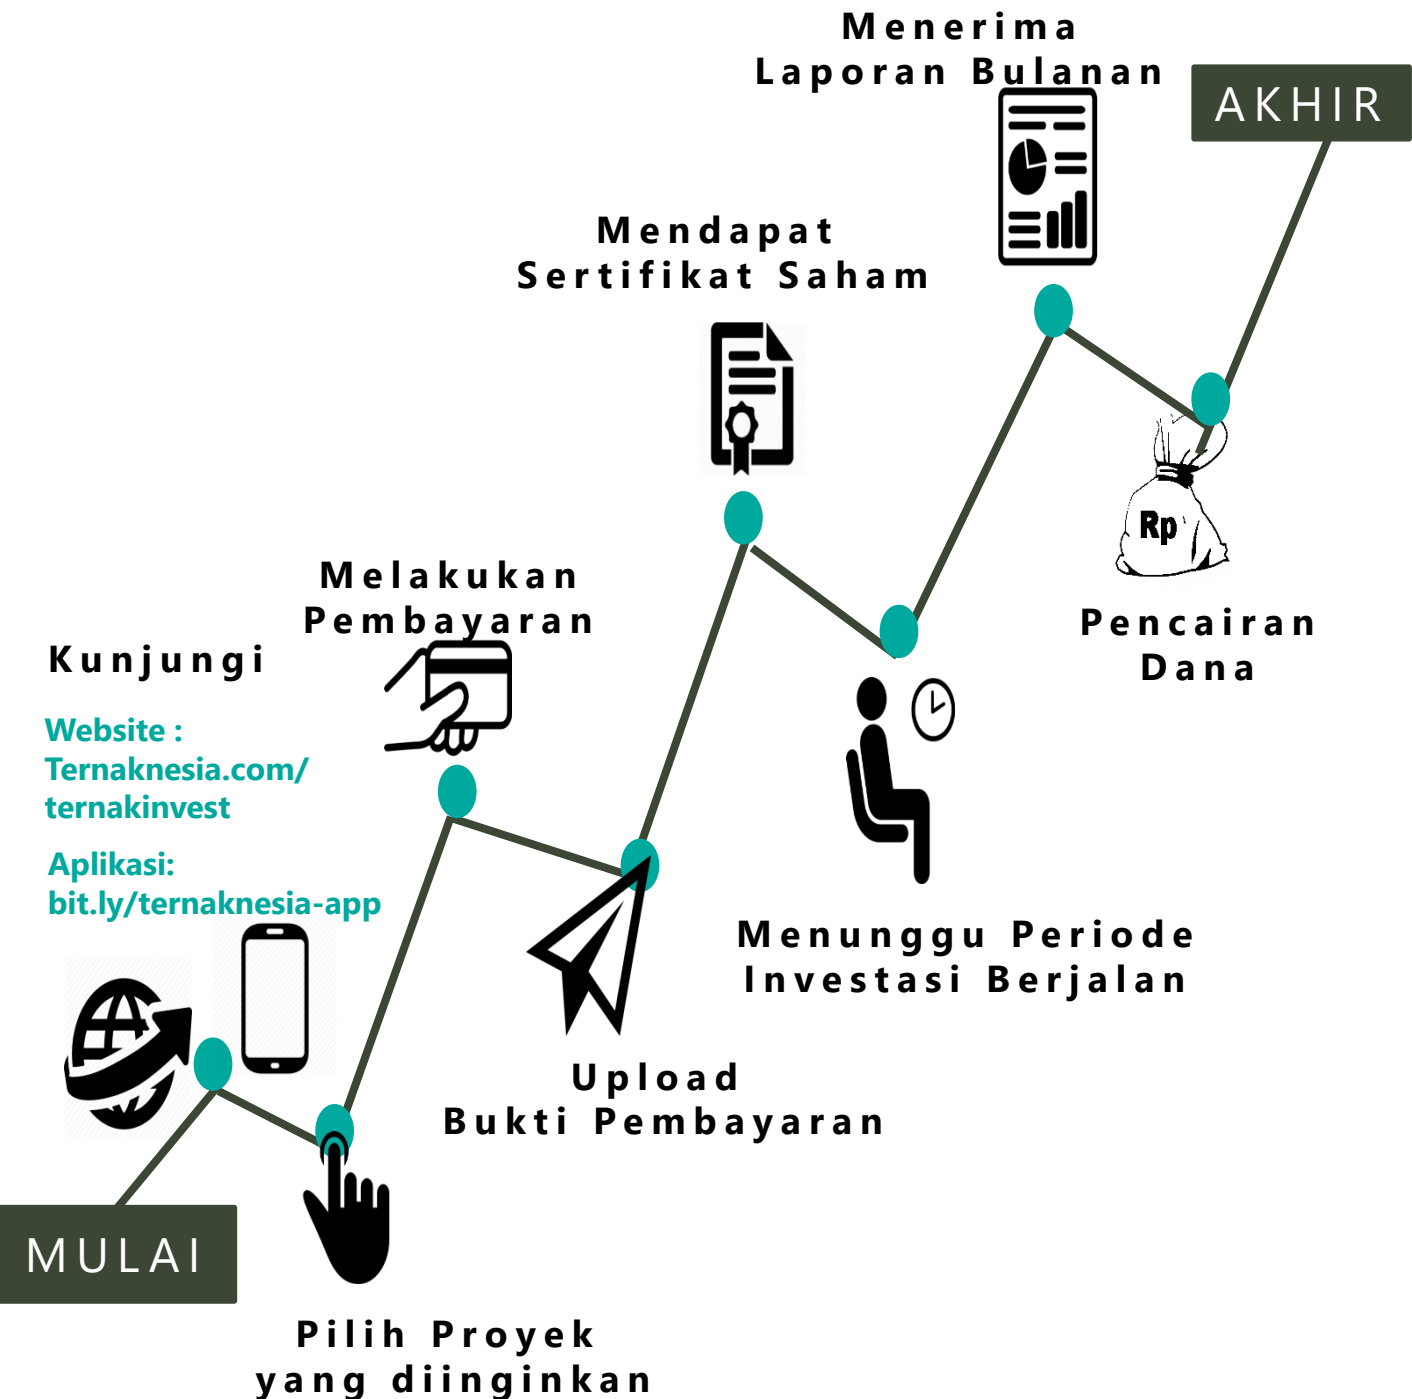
MULAI

Kunjungi

Website : Ternaknesia.com/ternakinvest

Aplikasi: bit.ly/ternaknesia-app

Pilih Proyek yang diinginkan

Melakukan Pembayaran

Upload Bukti Pembayaran

Mendapat Sertifikat Saham

Menunggu Periode Investasi Berjalan

Menerima Laporan Bulanan

Rp

Pencairan Dana

AKHIR